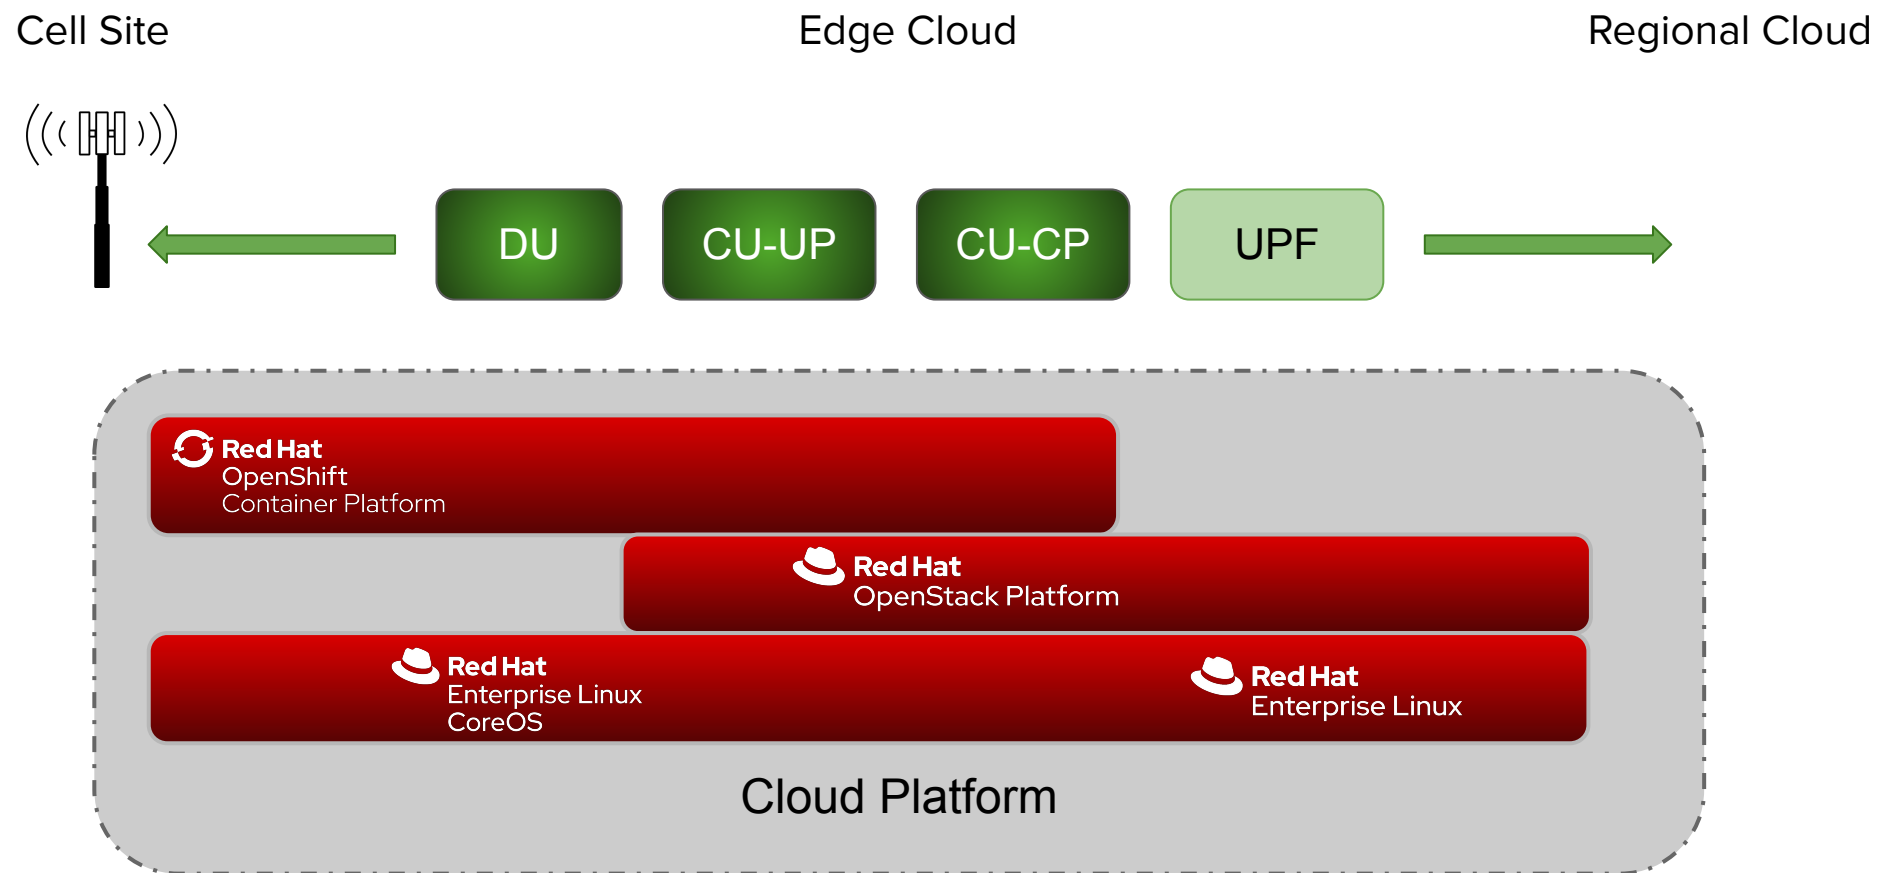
Cell Site

Edge Cloud

Regional Cloud

DU

CU-UP

CU-CP

UPF

Red Hat
OpenShift
Container Platform

Red Hat
OpenStack Platform

Red Hat
Enterprise Linux
CoreOS

Red Hat
Enterprise Linux

Cloud Platform